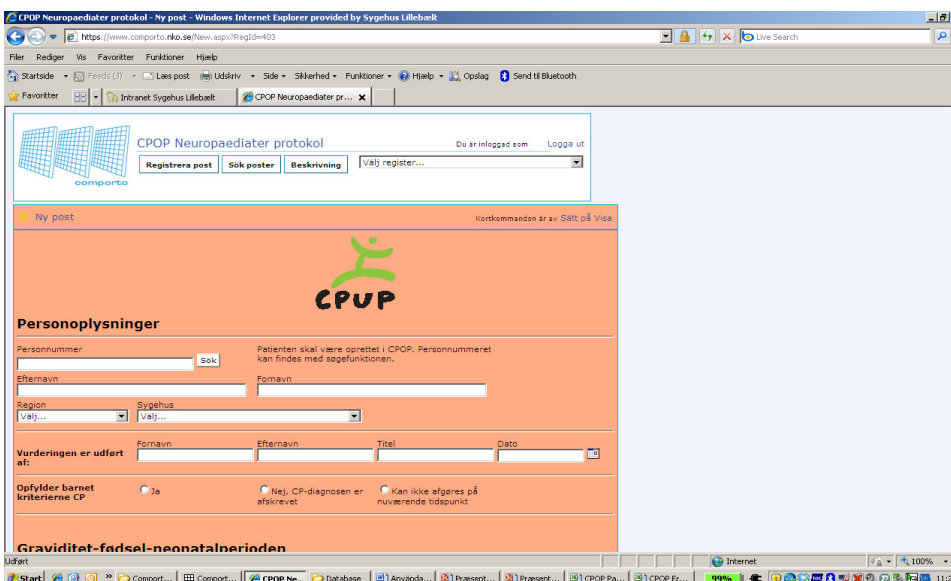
CPOP Neuropaediater protokol - Ny post - Windows Internet Explorer provided by Sygehus Lillebælt

https://www.comporto.nko.se/New.aspx?RegId=403

Live Search

Filer Rediger Vis Favoritter Funktioner Hjælp

Startside Feeds (J) Læs post Udskriv Side Sikkerhed Funktioner Hjælp Opslag Send til Bluetooth

Favoritter Intranet Sygehus Lillebælt CPOP Neuropaediater pr...

comporto

CPOP Neuropaediater protokol

Du är inloggad som Logga ut

Registrera post Sök poster Beskrivning Välj register...

Ny post

Kortkommandon är av Sätt på Visa

CPUP

Personoplysninger

Personnummer

Sök

Patienten skal være oprettet i CPOP. Personnummeret kan findes med søgefunktionen.

Efternavn

Fornavn

Region
Välj...

Sygehus
Välj...

Vurderingen er udført af:

Fornavn

Efternavn

Titel

Dato

Opfylder barnet kriterierne CP

Ja

Nej, CP-diagnosen er afskrevet

Kan ikke afgøres på nuværende tidspunkt

Graviditet-fødsel-neonatalperioden

Udført

Internet

100%

Start Comport... Comport... CPOP Ne... Database Använda... Præsent... Præsent... CPOP Pa... CPOP Fr... 99%